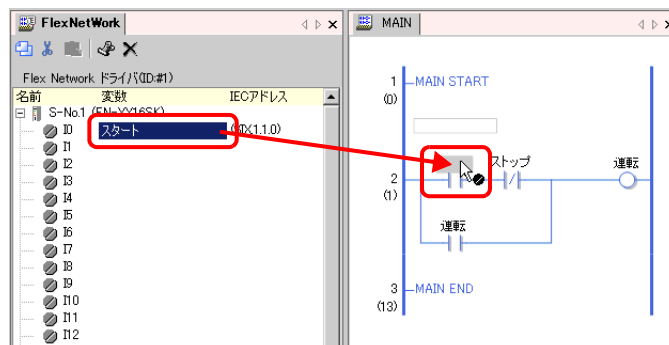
FlexNetWork
MAIN
Flex Network ドライバ(ID:#1)

| 名前 | 変数 | IECアドレス |
|---|---|---|
| S-No.1 (FN-XY16SK) | | |
| I0 | スタート | (%IX1.1.0) |
| I1 | | |
| I2 | | |
| I3 | | |
| I4 | | |
| I5 | | |
| I6 | | |
| I7 | | |
| I8 | | |
| I9 | | |
| I10 | | |
| I11 | | |
| I12 | | |

1
(0)
MAIN START
2
(1)
ストップ
運転
運転
3
(13)
MAIN END